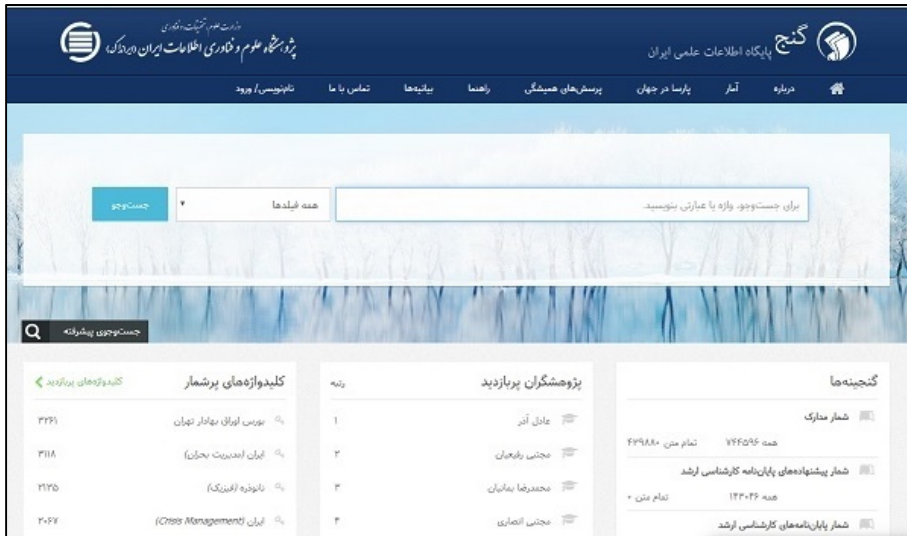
گنج پایگاه اطلاعات علمی ایران

وزارت علوم، تحقیقات و فناوری
پژوهشگاه علوم و فناوری اطلاعات ایران (ایرانداک)

درباره آمار پارسا در جهان پرسش‌های همیشگی راهنما بیانیه‌ها تماس با ما نام‌نویسی/ ورود

برای جست‌وجو، واژه یا عبارتی بنویسید.
همه فیلدها
جست‌وجو

جست‌وجوی پیشرفته

گنجینه‌ها

شمار مدارک
همه ۷۴۴۵۹۶ تمام متن ۴۲۹۸۸۰

شمار پیشنهاده‌های پایان‌نامه کارشناسی ارشد
همه ۱۴۳۰۴۶ تمام متن ۰

شمار پایان‌نامه‌های کارشناسی ارشد

پژوهشگران پربازدید
رتبه
عادل آذر ۱
مجتبی رفیعیان ۲
محمدرضا بمانیان ۳
مجتبی انصاری ۴

کلیدواژه‌های پرشمار
کلیدواژه‌های پربازدید
بورس اوراق بهادار تهران ۳۲۶۱
ایران (مدیریت بحران) ۳۱۱۸
نانوذره (فیزیک) ۲۱۳۵
ایران (Crisis Management) ۲۰۶۷